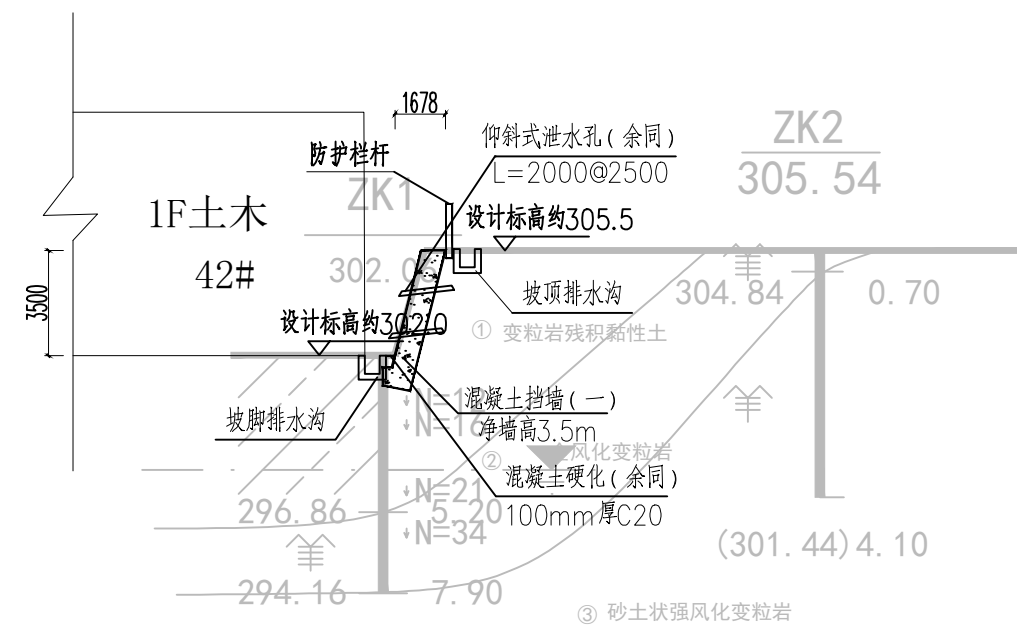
1678

仰斜式泄水孔(余同)
L=2000@2500

ZK2
305.54

防护栏杆

ZK1

1F土木
42#

设计标高约305.5

302.0

坡顶排水沟

304.84

0.70

3500

设计标高约302.0

① 变粒岩残积黏性土

N=1
N=16

混凝土挡墙(一)
净墙高3.5m

坡脚排水沟

② 风化变粒岩

混凝土硬化(余同)
100mm厚C20

N=21
296.86
5.20
N=34

(301.44)4.10

294.16
7.90

③ 砂土状强风化变粒岩